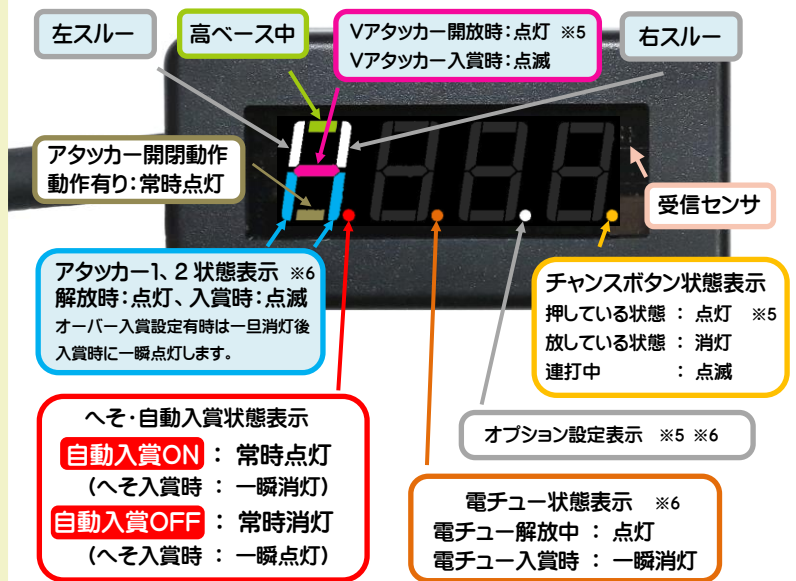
左スルー

高ベース中

Vアタッカー開放時：点灯 ※5
Vアタッカー入賞時：点滅

右スルー

アタッカー開閉動作
動作有り：常時点灯

受信センサ

アタッカー1、2 状態表示 ※6
解放時：点灯、入賞時：点滅
オーバー入賞設定有時は一旦消灯後入賞時に一瞬点灯します。

チャンスボタン状態表示
押している状態 ： 点灯 ※5
放している状態 ： 消灯
連打中 ： 点滅

へそ・自動入賞状態表示
自動入賞ON ： 常時点灯
（へそ入賞時 ： 一瞬消灯）
自動入賞OFF ： 常時消灯
（へそ入賞時 ： 一瞬点灯）

オプション設定表示 ※5 ※6

電チュー状態表示 ※6
電チュー解放中 ： 点灯
電チュー入賞時 ： 一瞬消灯